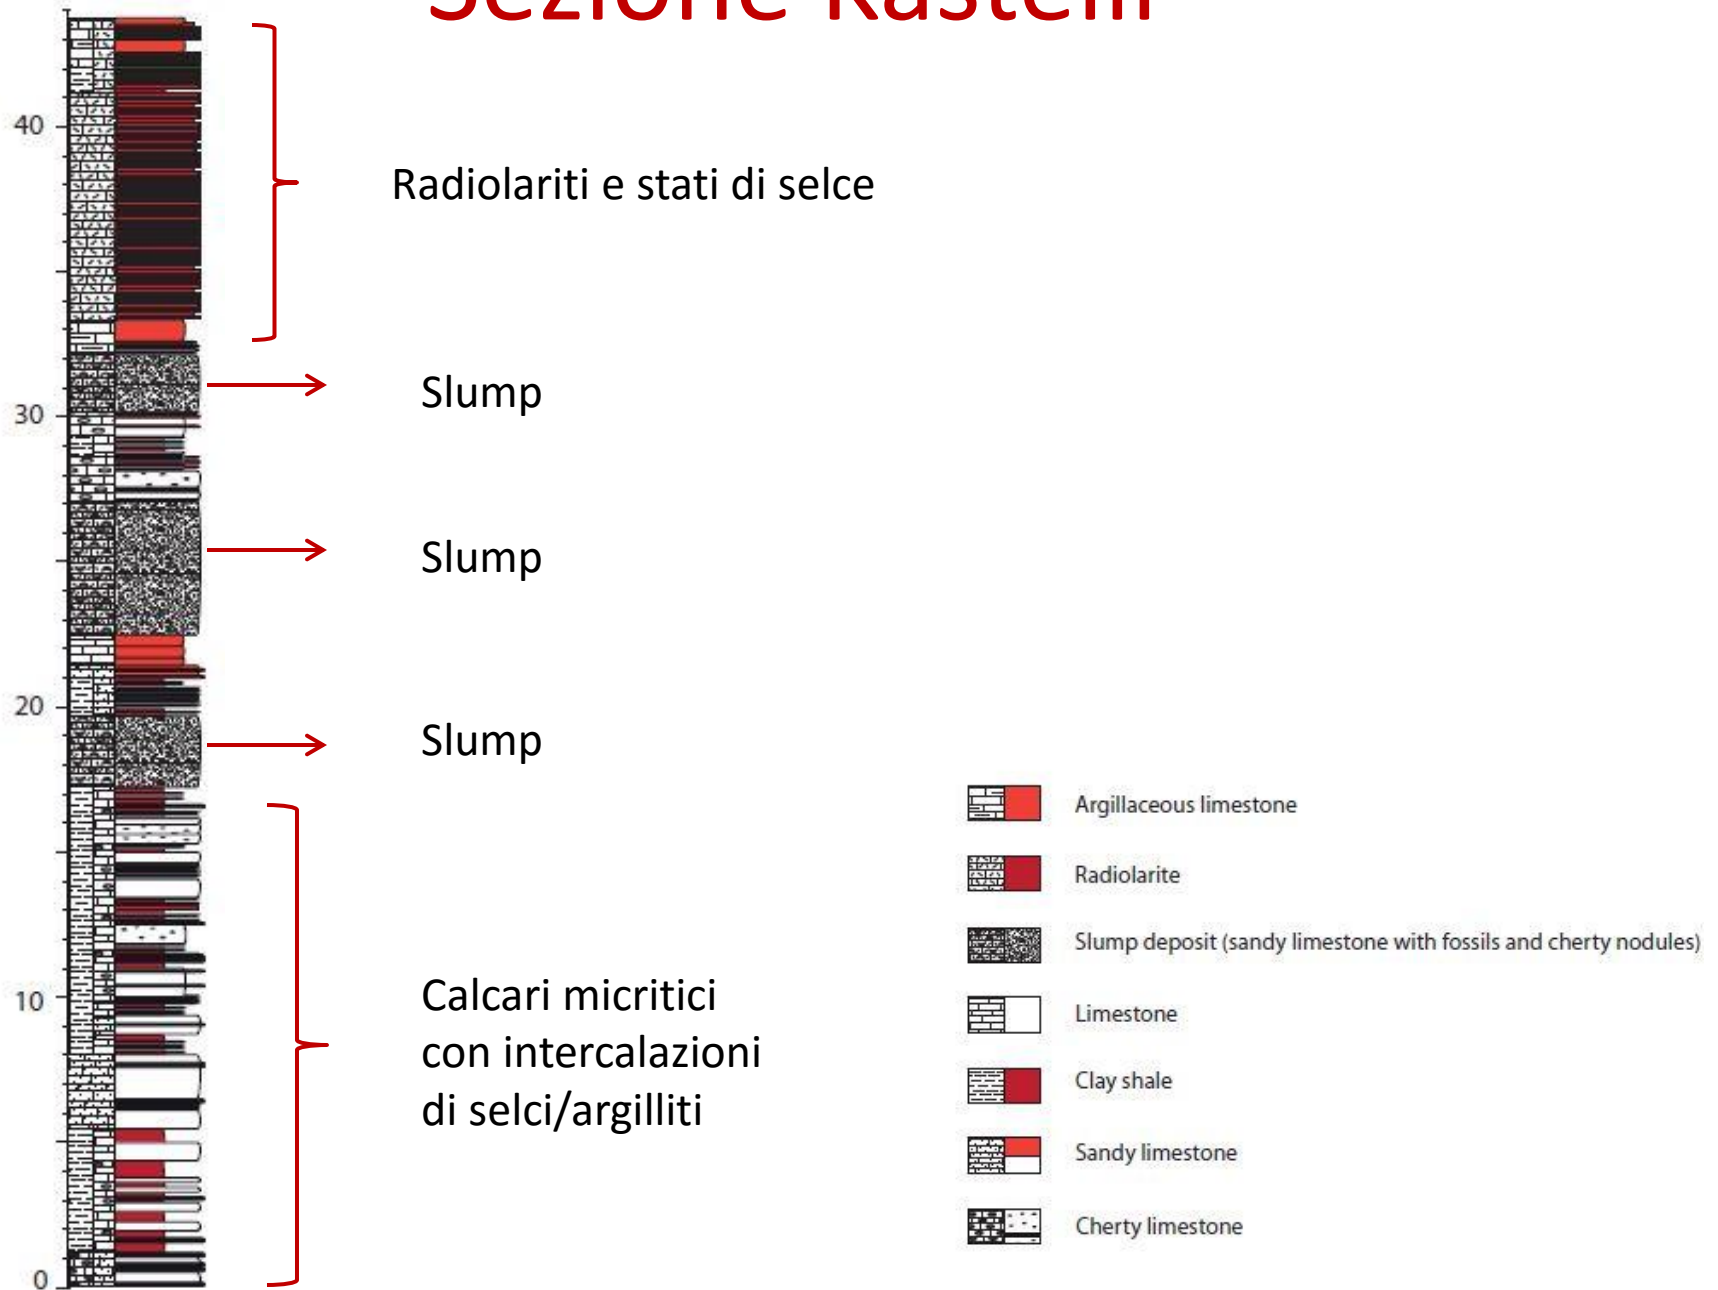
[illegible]

40

30

20

10

0

Radiolariti e stati di selce

Slump

Slump

Slump

Calcari micritici con intercalazioni di selci/argilliti

Argillaceous limestone

Radiolarite

Slump deposit (sandy limestone with fossils and cherty nodules)

Limestone

Clay shale

Sandy limestone

Cherty limestone